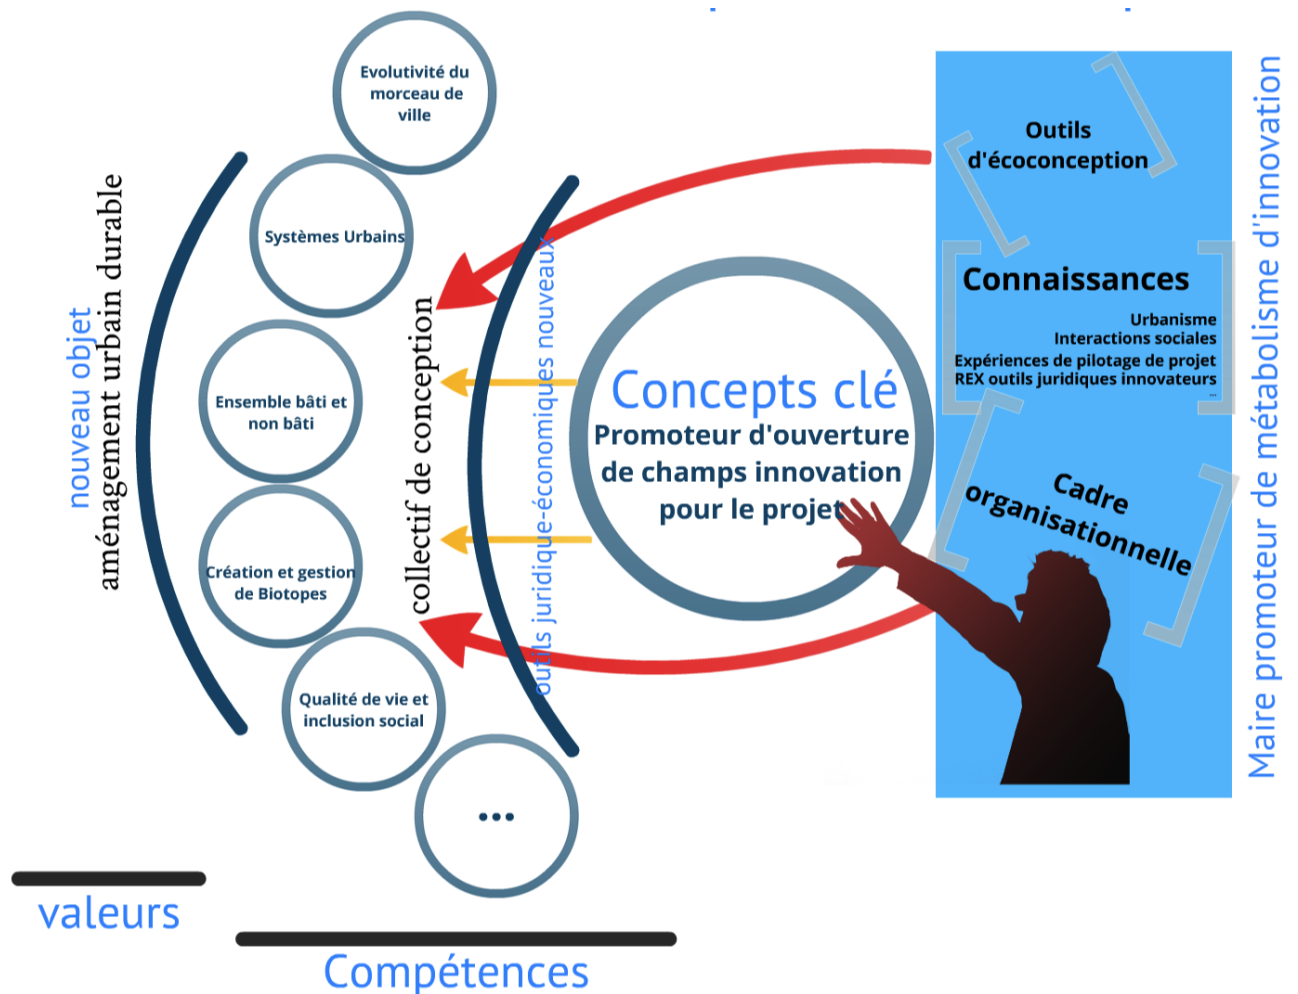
Evolutivité du morceau de ville

Systèmes Urbains

Ensemble bâti et non bâti

Création et gestion de Biotopes

Qualité de vie et inclusion social

...

nouveau objet

aménagement urbain durable

collectif de conception

outils juridique-économiques nouveaux

Concepts clé

Promoteur d'ouverture de champs innovation pour le projet

Outils d'écoconception

Connaissances

Urbanisme
Interactions sociales
Expériences de pilotage de projet
REX outils juridiques innovateurs
...

Cadre organisationnelle

Maire promoteur de métabolisme d'innovation

valeurs

Compétences